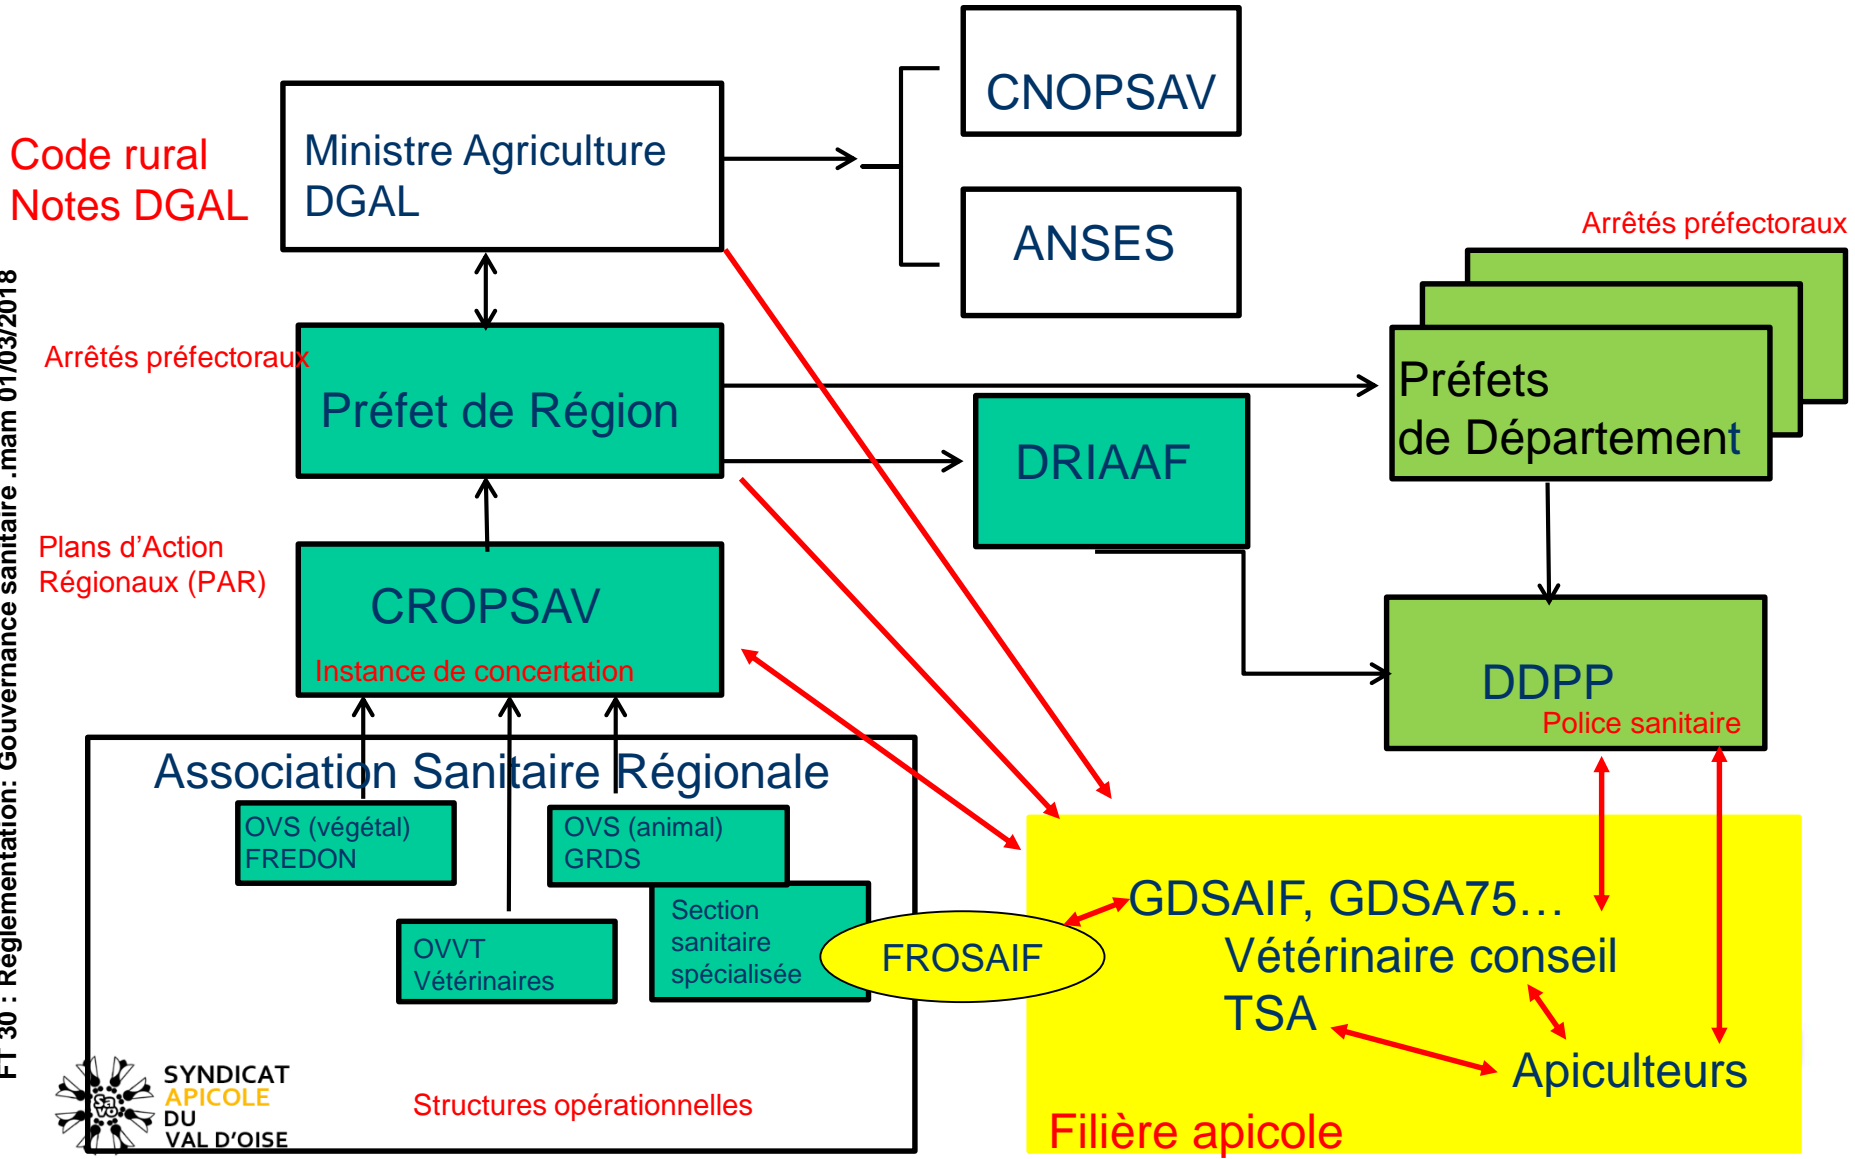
FT 30 : Reglementation: Gouvernance sanitaire .mam 01/03/2018

Code rural
Notes DGAL

Ministre Agriculture
DGAL

CNOPSAV

ANSES

Arrêtés préfectoraux

Arrêtés préfectoraux

Préfet de Région

DRIAAF

Préfets
de Département

Plans d'Action
Régionaux (PAR)

CROPSAV
Instance de concertation

DDPP
Police sanitaire

Association Sanitaire Régionale

OVS (végétal)
FREDON

OVS (animal)
GRDS

Section
sanitaire
spécialisée

OVVT
Vétérinaires

FROSAIF

GDSAIF, GDSA75…
Vétérinaire conseil
TSA
Apiculteurs

Filière apicole

SYNDICAT
APICOLE
DU
VAL D'OISE

Structures opérationnelles